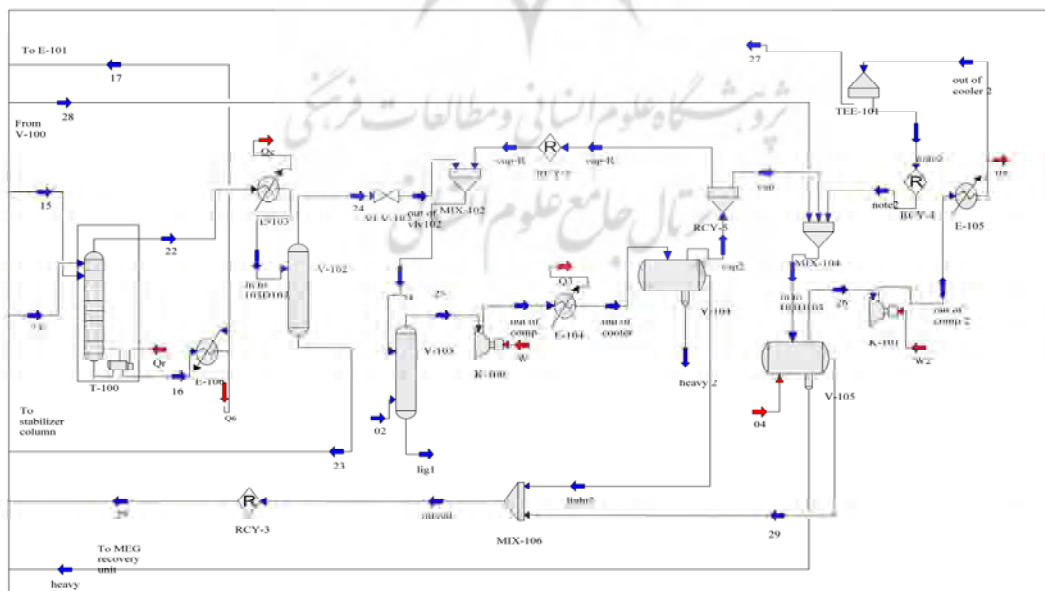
To E-101
17
28
From V-100
15
22
Qc
E-103
24
VLV-102
out of vlv102
MIX-102
vap-R
RCY-1
vap-R
RCY-5
vap
MIX-104
note2
RCY-4
E-105
TEE-101
27
out of cooler 2
liqin to 103D103
V-102
24
25
out of comp
Q3
E-104
out of cooler
V-104
vap2
V-103
W
K-100
heavy 2
main
26
out of comp 2
K-101
W2
V-105
04
T-100
Qr
E-100
16
Q6
To stabilizer column
02
23
liq1
liqhc2
MIX-106
mixoil
RCY-3
29
To MEG recovery unit
heavy
پژوهشگاه علوم انسانی و مطالعات فرهنگی
پرتال جامع علوم انسانی